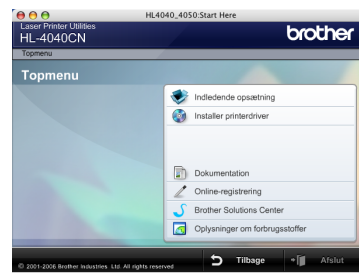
HL4040_4050:Start Here

Laser Printer Utilities
HL-4040CN

brother

Topmenu

Topmenu

Indledende opsætning
Installer printerdriver

Dokumentation
Online-registrering
Brother Solutions Center
Oplysninger om forbrugsstoffer

© 2001-2006 Brother Industries, Ltd. All rights reserved.

Tilbage
Afslut